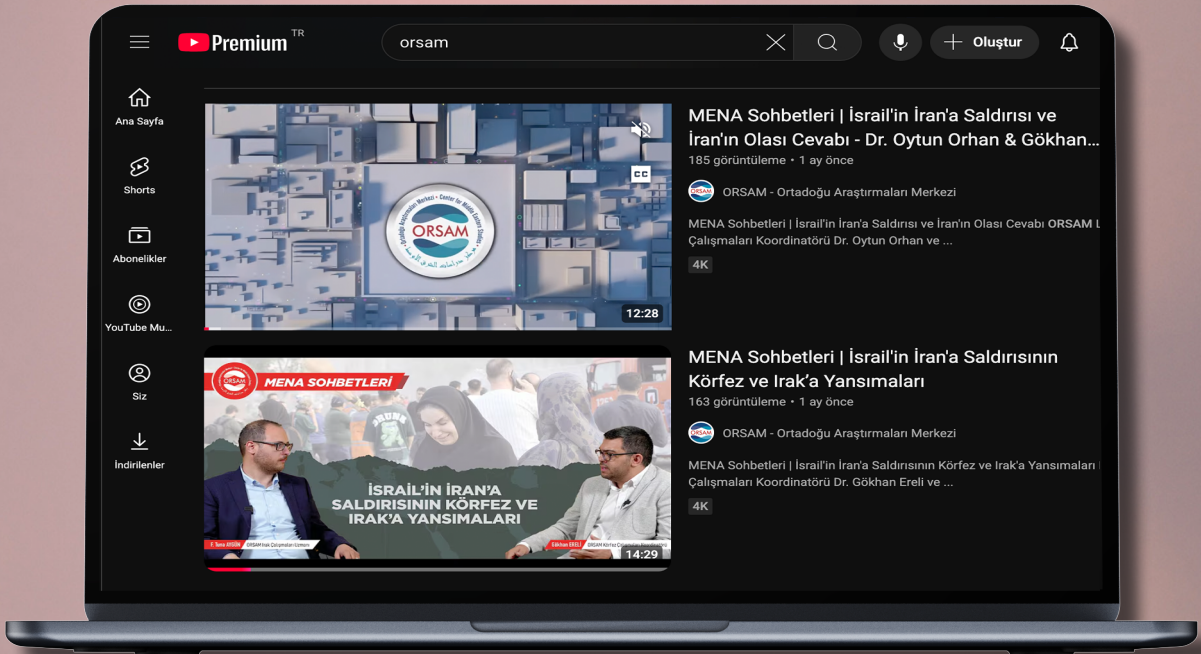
Premium TR

orsam

Oluştur

Ana Sayfa

Shorts

Abonelikler

YouTube Mu...

Siz

İndirilenler

ORSAM

CC

12:28

MENA Sohbetleri | İsrail'in İran'a Saldırısı ve İran'ın Olası Cevabı - Dr. Oytun Orhan & Gökhan...

185 görüntüleme • 1 ay önce

ORSAM - Ortadoğu Araştırmaları Merkezi

MENA Sohbetleri | İsrail'in İran'a Saldırısı ve İran'ın Olası Cevabı ORSAM L Çalışmaları Koordinatörü Dr. Oytun Orhan ve ...

4K

ORSAM MENA SOHBETLERİ

İSRAİL'İN İRAN'A SALDIRISININ KÖRFEZ VE IRAK'A YANSIMALARI

Gökhan ERELİ

14:29

MENA Sohbetleri | İsrail'in İran'a Saldırısının Körfez ve Irak'a Yansımaları

163 görüntüleme • 1 ay önce

ORSAM - Ortadoğu Araştırmaları Merkezi

MENA Sohbetleri | İsrail'in İran'a Saldırısının Körfez ve Irak'a Yansımaları Çalışmaları Koordinatörü Dr. Gökhan Ereli ve ...

4K